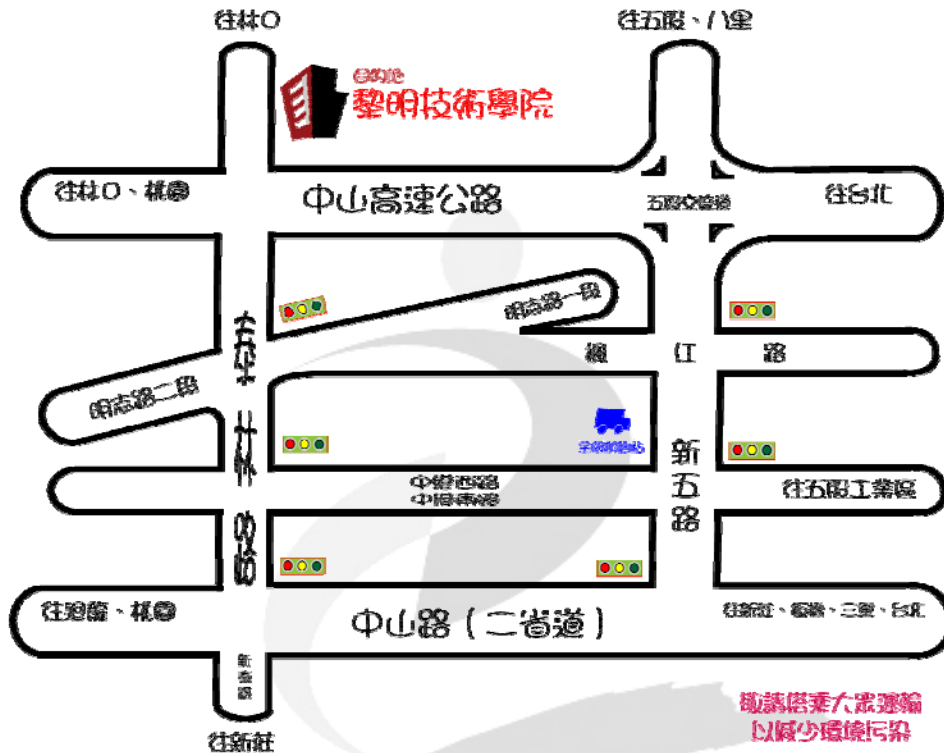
往林口

往五股、八里

黎明技術學院

往林口、桃園

中山高速公路

五股交流道

往台北

明志路一段

明志路二段

泰林路

貴子路

新五路

中山路（一省道）

往迴龍、桃園

往新莊、板橋、三重、台北

往五股工業區

新泰路

往新莊

敬請搭乘大眾運輸
以減少環境污染